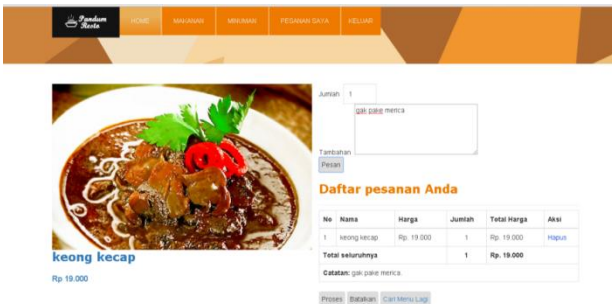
Pandum Resto

HOME MAKANAN MINUMAN PESANAN SAYA KELUAR

Jumlah 1

Tambahan gak pake merica

Pesan

Daftar pesanan Anda

| No | Nama | Harga | Jumlah | Total Harga | Aksi |
|---|---|---|---|---|---|
| 1 | keong kecap | Rp. 19.000 | 1 | Rp. 19.000 | Hapus |
| Total seluruhnya | | | 1 | Rp. 19.000 | |
| Catatan: gak pake merica | | | | | |

Proses Batalkan Cari Menu Lagi

keong kecap

Rp 19.000